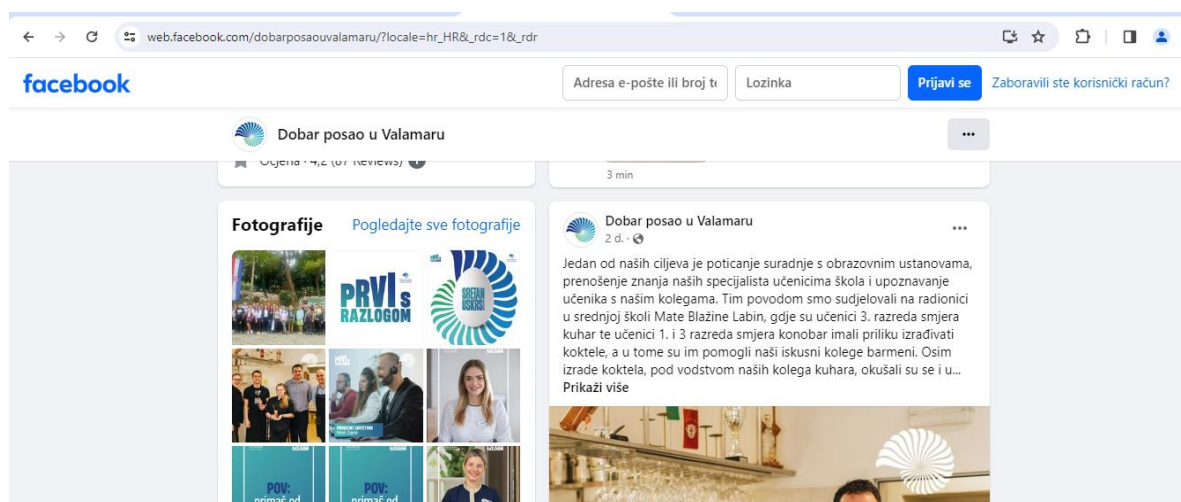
web.facebook.com/dobarposaouvalamaru/?locale=hr_HR&_rdc=1&_rdr

facebook

Adresa e-pošte ili broj te

Lozinka

Prijavi se

Zaboravili ste korisnički račun?

Dobar posao u Valamaru

...

Ocjena · 4,2 (87 Reviews)

3 min

Fotografije

Pogledajte sve fotografije

PRVI s RAZLOGOM

SRETAN USKRS

POV: primač od

POV: primač od

Dobar posao u Valamaru
2 d. ·

...

Jedan od naših ciljeva je poticanje suradnje s obrazovnim ustanovama, prenošenje znanja naših specijalista učenicima škola i upoznavanje učenika s našim kolegama. Tim povodom smo sudjelovali na radionici u srednjoj školi Mate Blažine Labin, gdje su učenici 3. razreda smjera kuhar te učenici 1. i 3 razreda smjera konobar imali priliku izrađivati koktele, a u tome su im pomogli naši iskusni kolege barmeni. Osim izrade koktela, pod vodstvom naših kolega kuhara, okušali su se i u...
Prikaži više